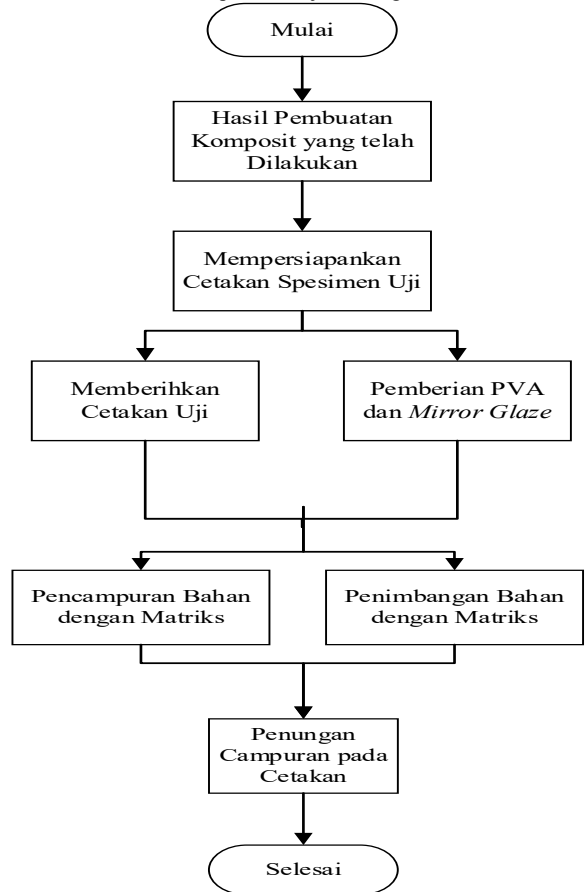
Mulai

Hasil Pembuatan Komposit yang telah Dilakukan

Mempersiapankan Cetakan Spesimen Uji

Memberihkan Cetakan Uji

Pemberian PVA dan *Mirror Glaze*

Pencampuran Bahan dengan Matriks

Penimbangan Bahan dengan Matriks

Penungan Campuran pada Cetakan

Selesai